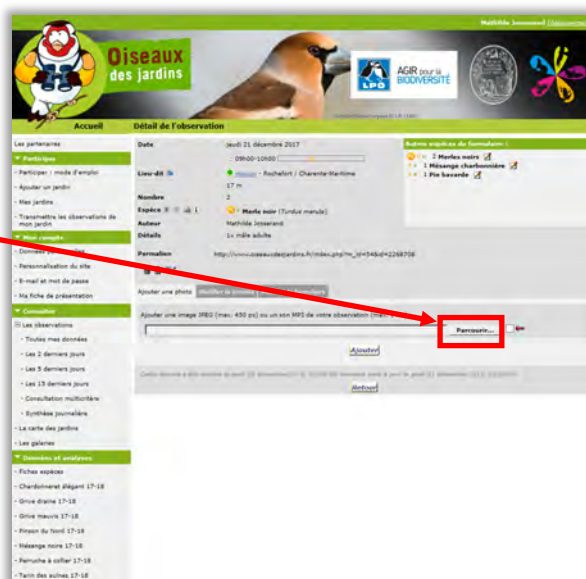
Mathilde Josserand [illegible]

Oiseaux des jardins

LPO

AGIR pour la BIODIVERSITÉ

Accueil

Détail de l'observation

Les partenaires

Participer

- Participer : mode d'emploi
- Ajouter un jardin
- Mes jardins
- Transmettre les observations de mon jardin

Mon compte

- Données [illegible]
- Personnalisation du site
- E-mail et mot de passe
- Ma fiche de présentation

Consulter

Les observations

- Toutes mes données
- Les 2 derniers jours
- Les 5 derniers jours
- Les 15 derniers jours
- Consultation multicritère
- Synthèse journalière

- La carte des jardins
- Les galeries

Données et analyses

- Fiches espèces
- Chardonneret élégant 17-18
- Grive draine 17-18
- Grive mauvis 17-18
- Pinson du Nord 17-18
- Mésange noire 17-18
- Perruche à collier 17-18
- Tarin des aulnes 17-18

| Date | jeudi 21 décembre 2017 |
|---|---|
| | 09h00-10h00 |
| Lieu-dit | Maison - Rochefort / Charente-Maritime |
| | 17 m |
| Nombre | 2 |
| Espèce | Merle noir (Turdus merula) |
| Auteur | Mathilde Josserand |
| Détails | 1x mâle adulte |
| Permalien | http://www.oiseauxdesjardins.fr/index.php?m_id=54&id=2268708 |

Autres espèces du formulaire :
2 Merles noirs
1 Mésange charbonnière
1 Pie bavarde

Ajouter une photo | Modifier la donnée | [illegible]

Ajouter une image JPEG (max. 450 px) ou un son MP3 de votre observation (max. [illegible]

Parcourir...

Ajouter

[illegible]

Retour